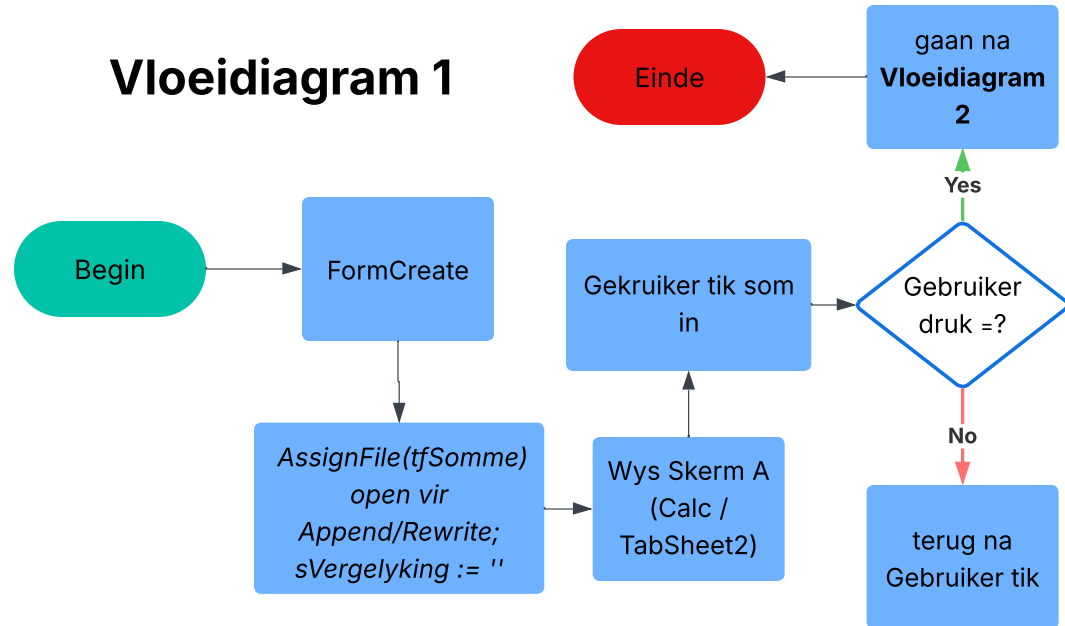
Vloeidiagram 1

Einde

gaan na **Vloeidiagram 2**

Yes

Begin

FormCreate

Gekruiker tik som in

Gebruiker druk =?

No

*AssignFile(tfSomme) open vir Append/Rewrite; sVergelyking := ''*

Wys Skerm A (Calc / TabSheet2)

terug na Gebruiker tik